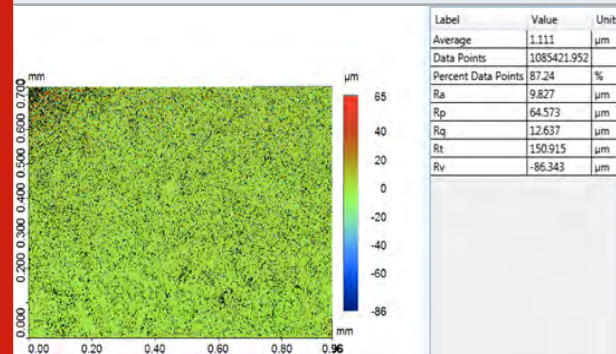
mm

0.700 0.600 0.500 0.400 0.300 0.200 0.100 0.000

0.00 0.20 0.40 0.60 0.80 0.96

mm

µm

65

40

20

0

-20

-40

-60

-86

| Label | Value | Unit |
|---|---|---|
| Average | 1.111 | µm |
| Data Points | 1085421.952 | |
| Percent Data Points | 87.24 | % |
| Ra | 9.827 | µm |
| Rp | 64.573 | µm |
| Rq | 12.637 | µm |
| Rt | 150.915 | µm |
| Rv | -86.343 | µm |